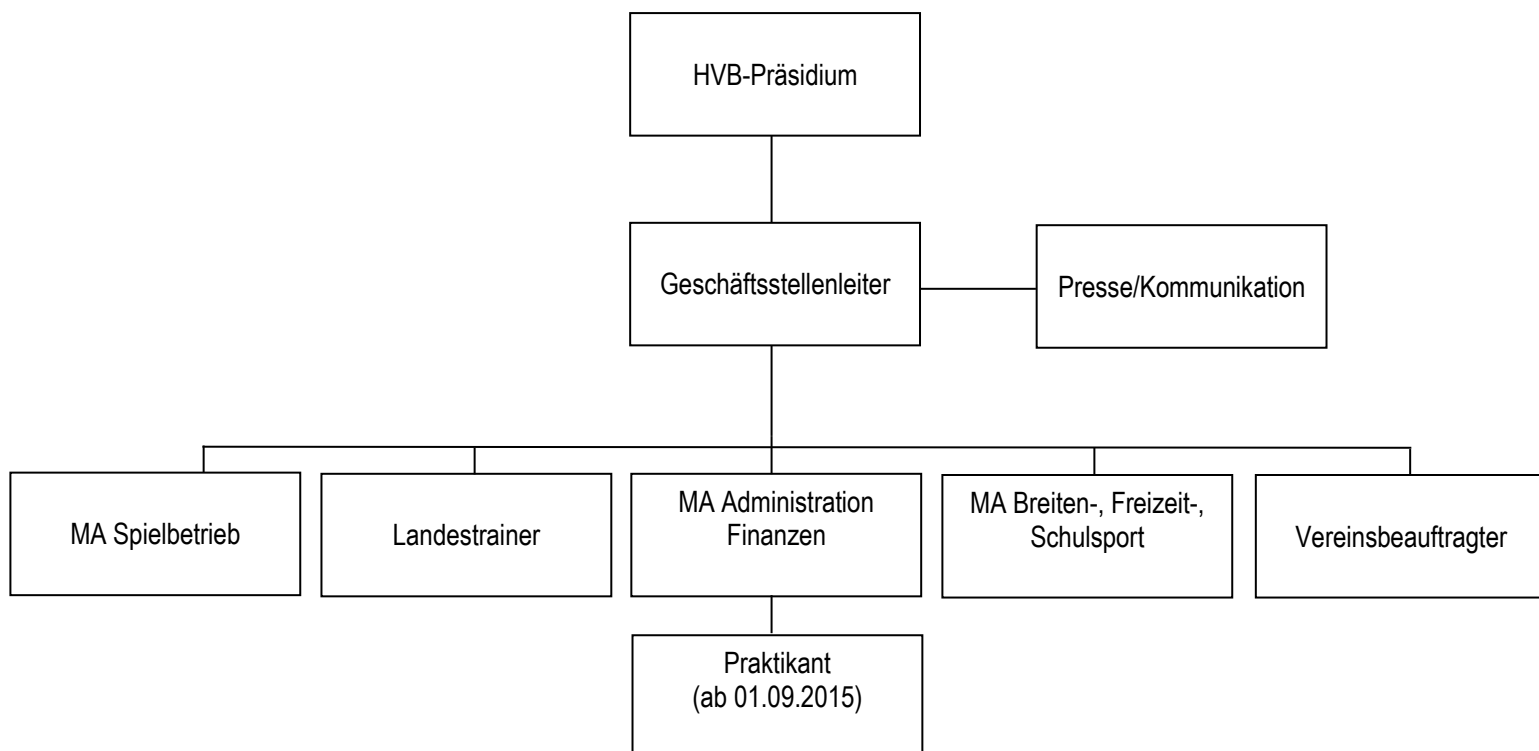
HVB-Präsidium

Geschäftsstellenleiter

Presse/Kommunikation

MA Spielbetrieb

Landestrainer

MA Administration Finanzen

MA Breiten-, Freizeit-, Schulsport

Vereinsbeauftragter

Praktikant (ab 01.09.2015)